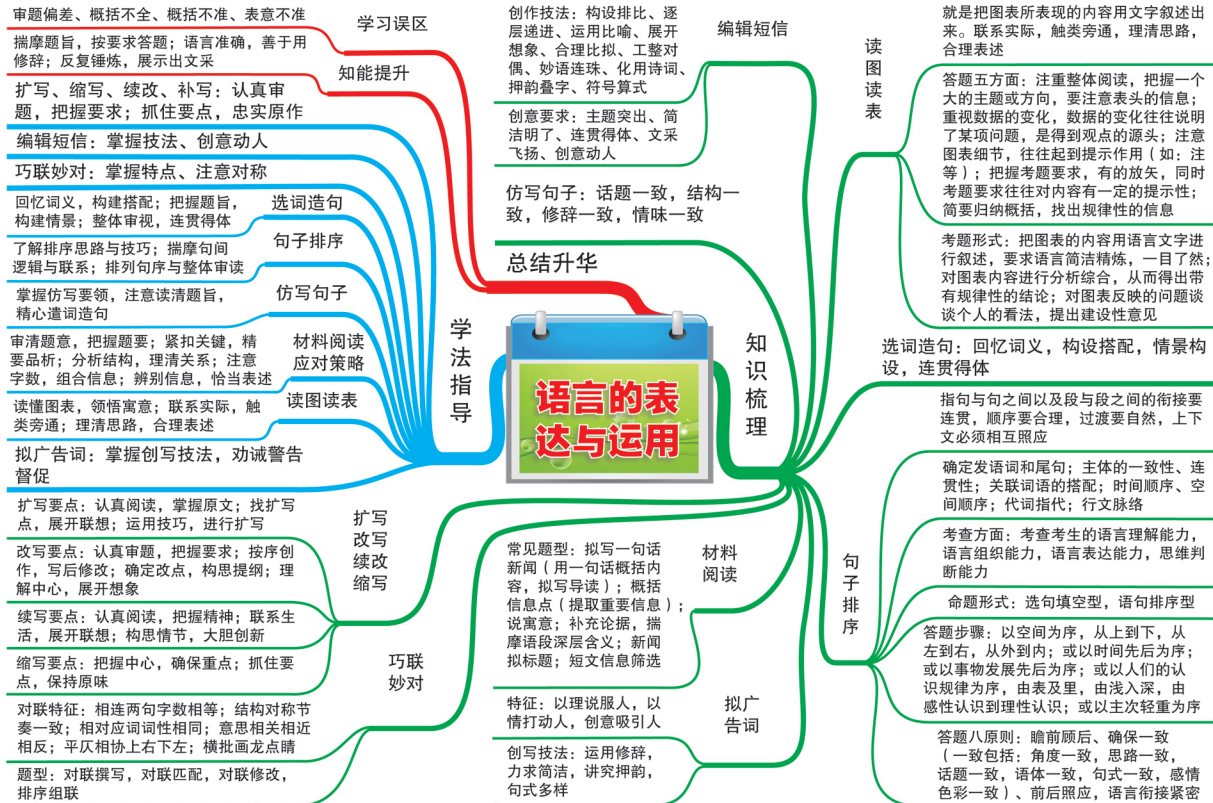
语言的表达与运用

总结升华

学习误区
审题偏差、概括不全、概括不准、表意不准

知能提升
揣摩题旨，按要求答题；语言准确，善于用修辞；反复锤炼，展示出文采

学法指导
扩写、缩写、续改、补写：认真审题，把握要求；抓住要点，忠实原作
编辑短信：掌握技法、创意动人
巧联妙对：掌握特点、注意对称
选词造句
回忆词义，构建搭配；把握题旨，构建情景；整体审视，连贯得体
句子排序
了解排序思路与技巧；揣摩句间逻辑与联系；排列句序与整体审读
仿写句子
掌握仿写要领，注意读清题旨，精心遣词造句
材料阅读应对策略
审清题意，把握题要；紧扣关键，精要品析；分析结构，理清关系；注意字数，组合信息；辨别信息，恰当表述
读图读表
读懂图表，领悟寓意；联系实际，触类旁通；理清思路，合理表述
拟广告词：掌握创写技法，劝诫警告督促

知识梳理

编辑短信
创作技法：构设排比、逐层递进、运用比喻、展开想象、合理比拟、工整对偶、妙语连珠、化用诗词、押韵叠字、符号算式
创意要求：主题突出、简洁明了、连贯得体、文采飞扬、创意动人

仿写句子：话题一致，结构一致，修辞一致，情味一致

读图读表
就是把图表所表现的内容用文字叙述出来。联系实际，触类旁通，理清思路，合理表述
答题五方面：注重整体阅读，把握一个大的主题或方向，要注意表头的信息；重视数据的变化，数据的变化往往说明了某项问题，是得到观点的源头；注意图表细节，往往起到提示作用（如：注等）；把握考题要求，有的放矢，同时考题要求往往对内容有一定的提示性；简要归纳概括，找出规律性的信息
考题形式：把图表的内容用语言文字进行叙述，要求语言简洁精炼，一目了然；对图表内容进行分析综合，从而得出带有规律性的结论；对图表反映的问题谈谈个人的看法，提出建设性意见

选词造句：回忆词义，构设搭配，情景构设，连贯得体

句子排序
指句与句之间以及段与段之间的衔接要连贯，顺序要合理，过渡要自然，上下文必须相互照应
确定发语词和尾句；主体的一致性、连贯性；关联词语的搭配；时间顺序、空间顺序；代词指代；行文脉络
考查方面：考查考生的语言理解能力，语言组织能力，语言表达能力，思维判断能力
命题形式：选句填空型，语句排序型
答题步骤：以空间为序，从上到下，从左到右，从外到内；或以时间先后为序；或以事物发展先后为序；或以人们的认识规律为序，由表及里，由浅入深，由感性认识到理性认识；或以主次轻重为序
答题八原则：瞻前顾后、确保一致（一致包括：角度一致，思路一致，话题一致，语体一致，句式一致，感情色彩一致）、前后照应，语言衔接紧密

扩写改写续改缩写
扩写要点：认真阅读，掌握原文；找扩写点，展开联想；运用技巧，进行扩写
改写要点：认真审题，把握要求；按序创作，写后修改；确定改点，构思提纲；理解中心，展开想象
续写要点：认真阅读，把握精神；联系生活，展开联想；构思情节，大胆创新
缩写要点：把握中心，确保重点；抓住要点，保持原味

巧联妙对
对联特征：相连两句字数相等；结构对称节奏一致；相对应词词性相同；意思相关相近相反；平仄相协上右下左；横批画龙点睛
题型：对联撰写，对联匹配，对联修改，排序组联

材料阅读
常见题型：拟写一句话新闻（用一句话概括内容，拟写导读）；概括信息点（提取重要信息）；说寓意；补充论据，揣摩语段深层含义；新闻拟标题；短文信息筛选

拟广告词
特征：以理说服人，以情打动人，创意吸引人
创写技法：运用修辞，力求简洁，讲究押韵，句式多样